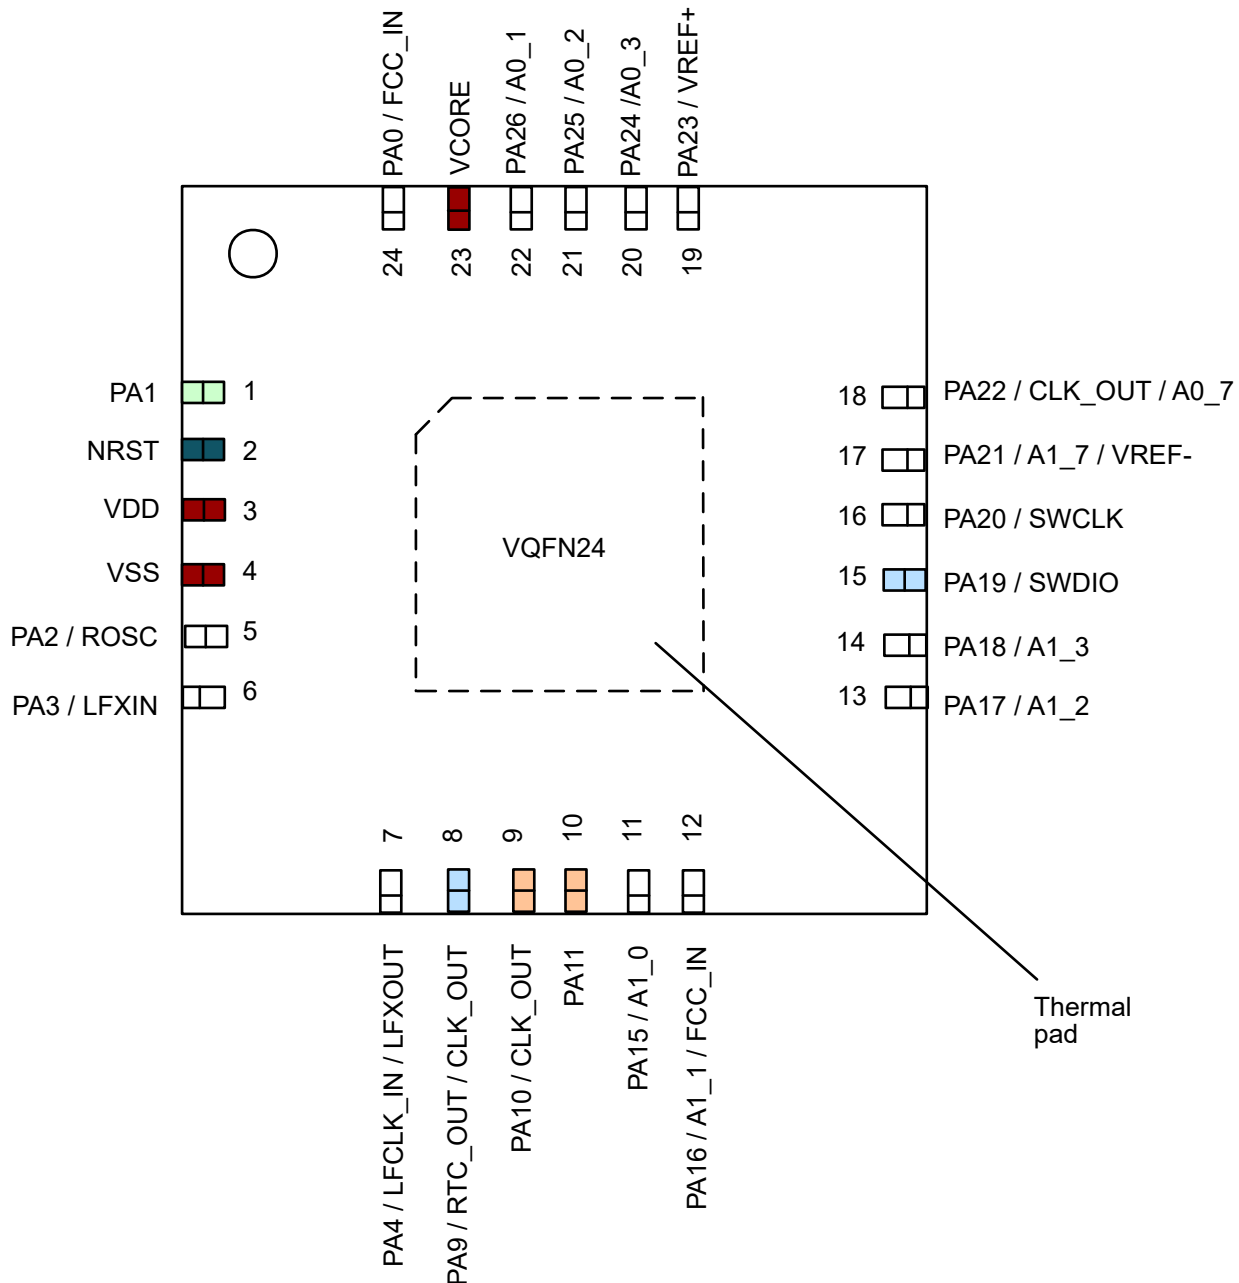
PA0 / FCC_IN
VCORE
PA26 / A0_1
PA25 / A0_2
PA24 /A0_3
PA23 / VREF+

24 23 22 21 20 19

PA1 1
NRST 2
VDD 3
VSS 4
PA2 / ROSC 5
PA3 / LFXIN 6

VQFN24

18 PA22 / CLK_OUT / A0_7
17 PA21 / A1_7 / VREF-
16 PA20 / SWCLK
15 PA19 / SWDIO
14 PA18 / A1_3
13 PA17 / A1_2

7 8 9 10 11 12

PA4 / LFCLK_IN / LFXOUT
PA9 / RTC_OUT / CLK_OUT
PA10 / CLK_OUT
PA11
PA15 / A1_0
PA16 / A1_1 / FCC_IN

Thermal pad